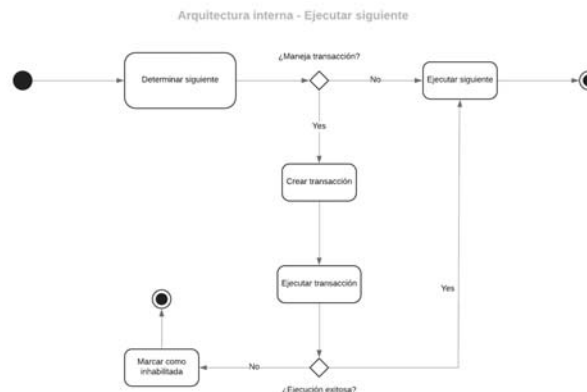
Arquitectura interna - Ejecutar siguiente

Determinar siguiente

¿Maneja transacción?

No

Ejecutar siguiente

Yes

Crear transacción

Ejecutar transacción

Yes

Marcar como inhabilitada

No

¿Ejecución exitosa?